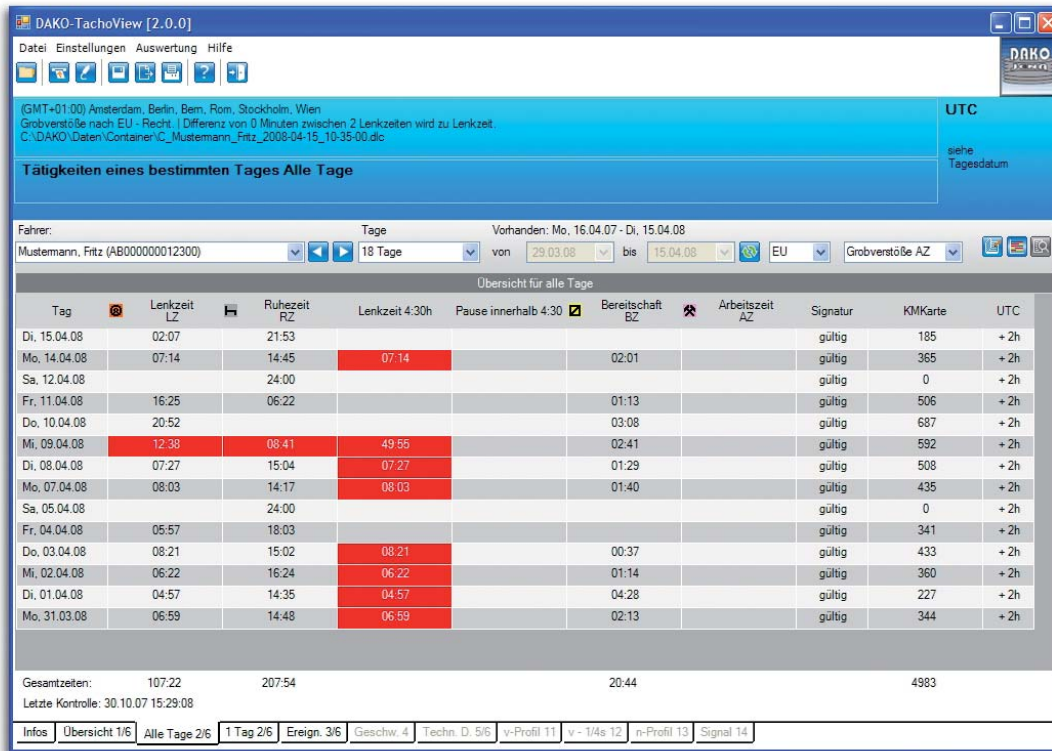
DAKO-TachoView [2.0.0]

Datei Einstellungen Auswertung Hilfe

DAKO

(GMT+01:00) Amsterdam, Berlin, Bern, Rom, Stockholm, Wien
Grobverstöße nach EU - Recht. | Differenz von 0 Minuten zwischen 2 Lenkzeiten wird zu Lenkzeit.
C:\DAKO\Daten\Container\C_Mustermann_Fritz_2008-04-15_10-35-00.dlc

UTC

siehe Tagesdatum

Tätigkeiten eines bestimmten Tages Alle Tage

Fahrer: Mustermann, Fritz (AB000000012300)

Tage 18 Tage

Vorhanden: Mo, 16.04.07 - Di, 15.04.08

von 29.03.08 bis 15.04.08 EU Grobverstöße AZ

Übersicht für alle Tage

| Tag | Lenkzeit LZ | Ruhezeit RZ | Lenkzeit 4:30h | Pause innerhalb 4:30 | Bereitschaft BZ | Arbeitszeit AZ | Signatur | KMKarte | UTC |
|---|---|---|---|---|---|---|---|---|---|
| Di, 15.04.08 | 02:07 | 21:53 | | | | | gültig | 185 | + 2h |
| Mo, 14.04.08 | 07:14 | 14:45 | 07:14 | | 02:01 | | gültig | 365 | + 2h |
| Sa, 12.04.08 | | 24:00 | | | | | gültig | 0 | + 2h |
| Fr, 11.04.08 | 16:25 | 06:22 | | | 01:13 | | gültig | 506 | + 2h |
| Do, 10.04.08 | 20:52 | | | | 03:08 | | gültig | 687 | + 2h |
| Mi, 09.04.08 | 12:38 | 08:41 | 49:55 | | 02:41 | | gültig | 592 | + 2h |
| Di, 08.04.08 | 07:27 | 15:04 | 07:27 | | 01:29 | | gültig | 508 | + 2h |
| Mo, 07.04.08 | 08:03 | 14:17 | 08:03 | | 01:40 | | gültig | 435 | + 2h |
| Sa, 05.04.08 | | 24:00 | | | | | gültig | 0 | + 2h |
| Fr, 04.04.08 | 05:57 | 18:03 | | | | | gültig | 341 | + 2h |
| Do, 03.04.08 | 08:21 | 15:02 | 08:21 | | 00:37 | | gültig | 433 | + 2h |
| Mi, 02.04.08 | 06:22 | 16:24 | 06:22 | | 01:14 | | gültig | 360 | + 2h |
| Di, 01.04.08 | 04:57 | 14:35 | 04:57 | | 04:28 | | gültig | 227 | + 2h |
| Mo, 31.03.08 | 06:59 | 14:48 | 06:59 | | 02:13 | | gültig | 344 | + 2h |

Gesamtzeiten: 107:22 207:54 20:44 4983
Letzte Kontrolle: 30.10.07 15:29:08

Infos | Übersicht 1/6 | Alle Tage 2/6 | 1 Tag 2/6 | Ereign. 3/6 | Geschw. 4 | Techn. D. 5/6 | v-Profil 11 | v - 1/4s 12 | n-Profil 13 | Signal 14